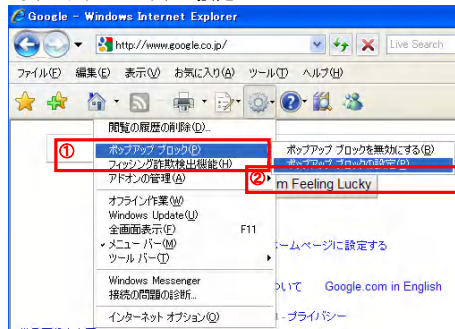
Google - Windows Internet Explorer

http://www.google.co.jp/

Live Search

ファイル(F) 編集(E) 表示(V) お気に入り(A) ツール(T) ヘルプ(H)

閲覧の履歴の削除(D)...

①

ポップアップ ブロック(P)

フィッシング詐欺検出機能(H)

アドオンの管理(A)

オフライン作業(W)

Windows Update(U)

全画面表示(F) F11

メニュー バー(M)

ツール バー(T)

Windows Messenger

接続の問題の診断...

インターネット オプション(O)

ポップアップ ブロックを無効にする(B)

ポップアップ ブロックの設定(P)

②

m Feeling Lucky

ームページに設定する

いて Google.com in English

- プライバシー